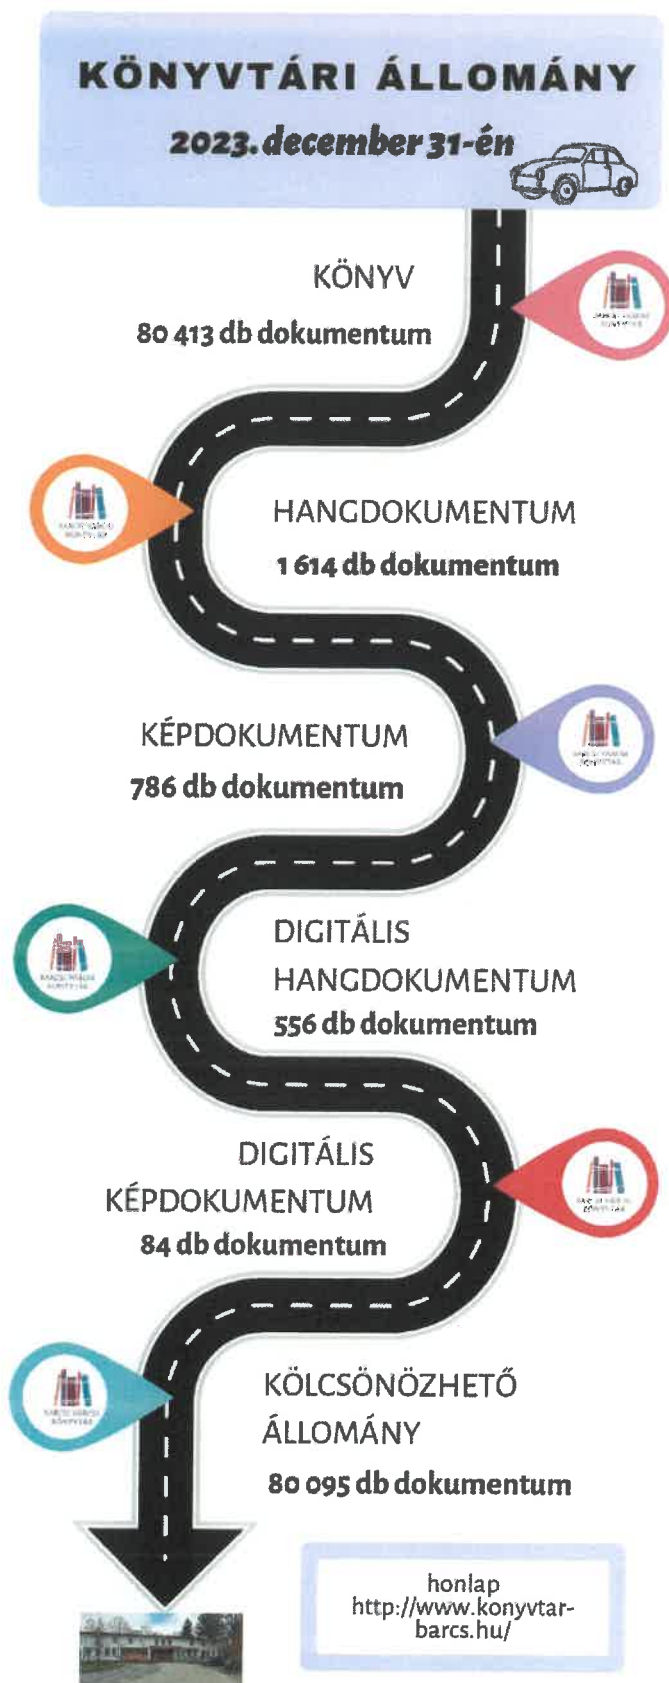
KÖNYVTÁRI ÁLLOMÁNY
2023. december 31-én

KÖNYV
80 413 db dokumentum

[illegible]

HANGDOKUMENTUM
1 614 db dokumentum

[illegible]

KÉPDOKUMENTUM
786 db dokumentum

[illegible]

DIGITÁLIS HANGDOKUMENTUM
556 db dokumentum

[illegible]

DIGITÁLIS KÉPDOKUMENTUM
84 db dokumentum

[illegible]

KÖLCSÖNÖZHETŐ ÁLLOMÁNY
80 095 db dokumentum

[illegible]

honlap
http://www.konyvtar-barcs.hu/